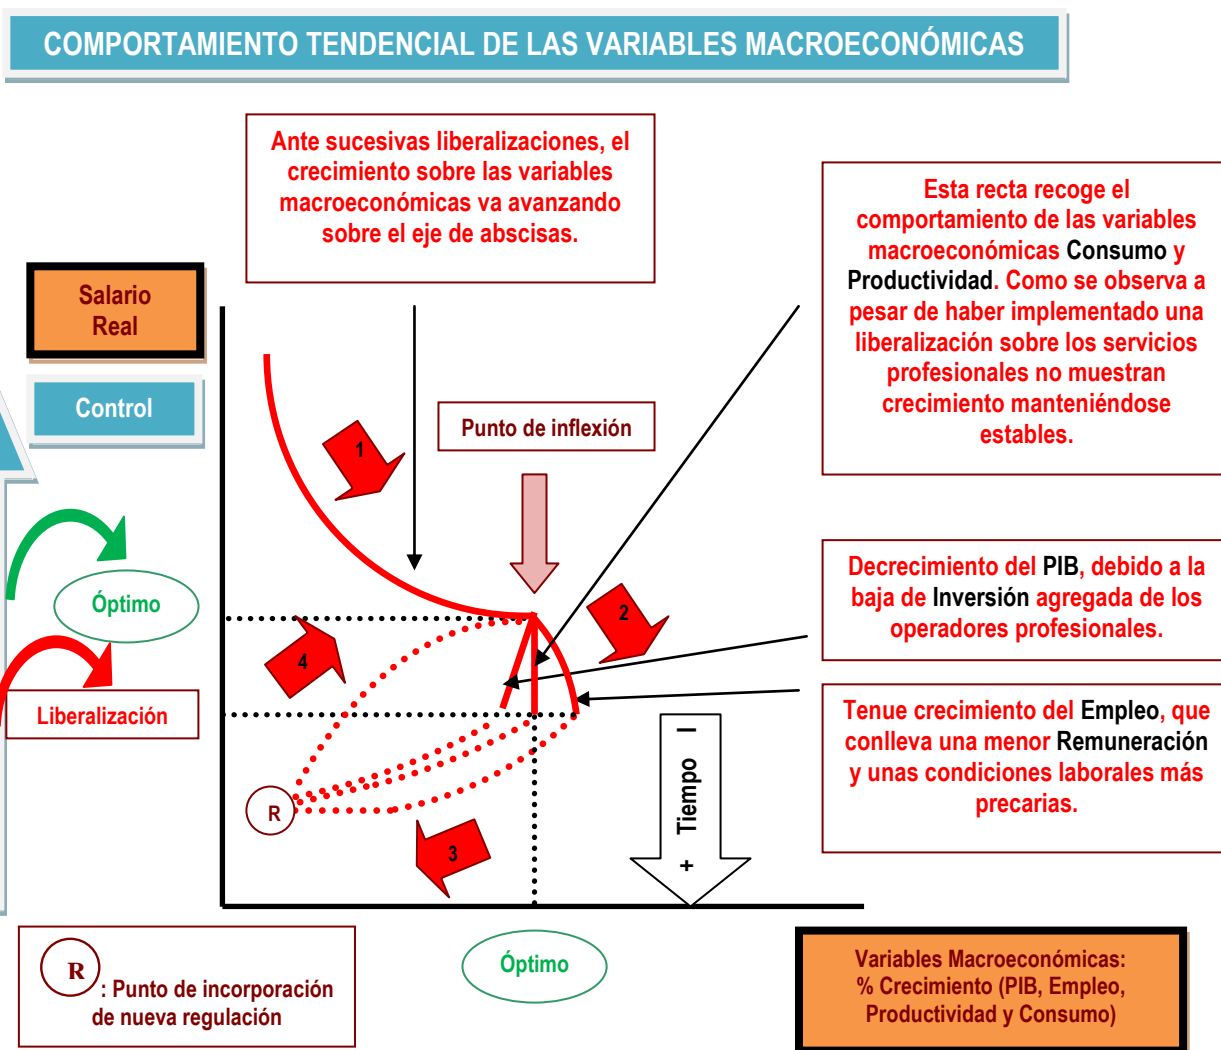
COMPORTAMIENTO TENDENCIAL DE LAS VARIABLES MACROECONÓMICAS

Ante sucesivas liberalizaciones, el crecimiento sobre las variables macroeconómicas va avanzando sobre el eje de abscisas.

Esta recta recoge el comportamiento de las variables macroeconómicas Consumo y Productividad. Como se observa a pesar de haber implementado una liberalización sobre los servicios profesionales no muestran crecimiento manteniéndose estables.

Salario Real

Control

Óptimo

Liberalización

Punto de inflexión

1

2

3

4

R

Decrecimiento del PIB, debido a la baja de Inversión agregada de los operadores profesionales.

Tenue crecimiento del Empleo, que conlleva una menor Remuneración y unas condiciones laborales más precarias.

Tiempo

–

+

R : Punto de incorporación de nueva regulación

Óptimo

Variables Macroeconómicas: % Crecimiento (PIB, Empleo, Productividad y Consumo)